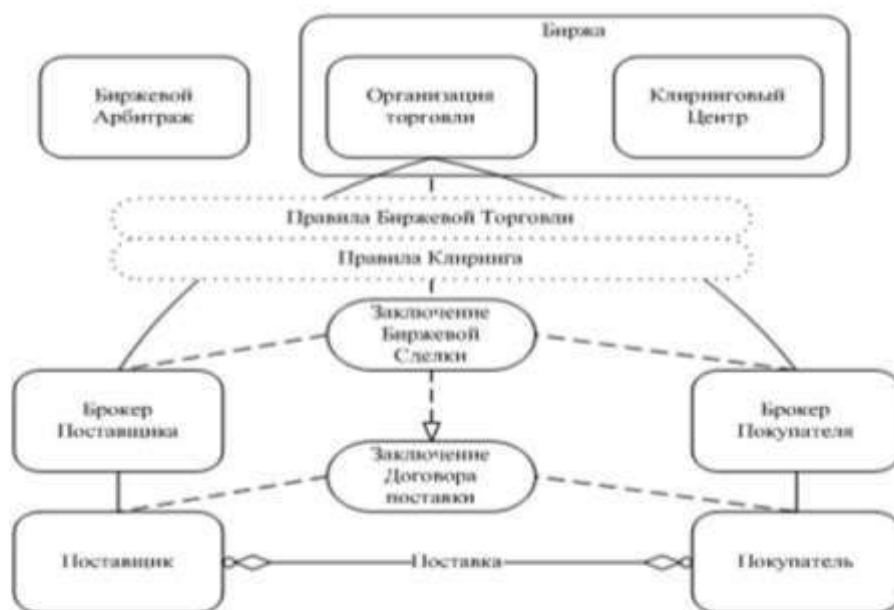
Биржа

Биржевой Арбитраж

Организация торговли

Клиринговый Центр

Правила Биржевой Торговли

Правила Клиринга

Заключение Биржевой Сделки

Брокер Поставщика

Брокер Покупателя

Заключение Договора поставки

Поставщик

Поставка

Покупатель